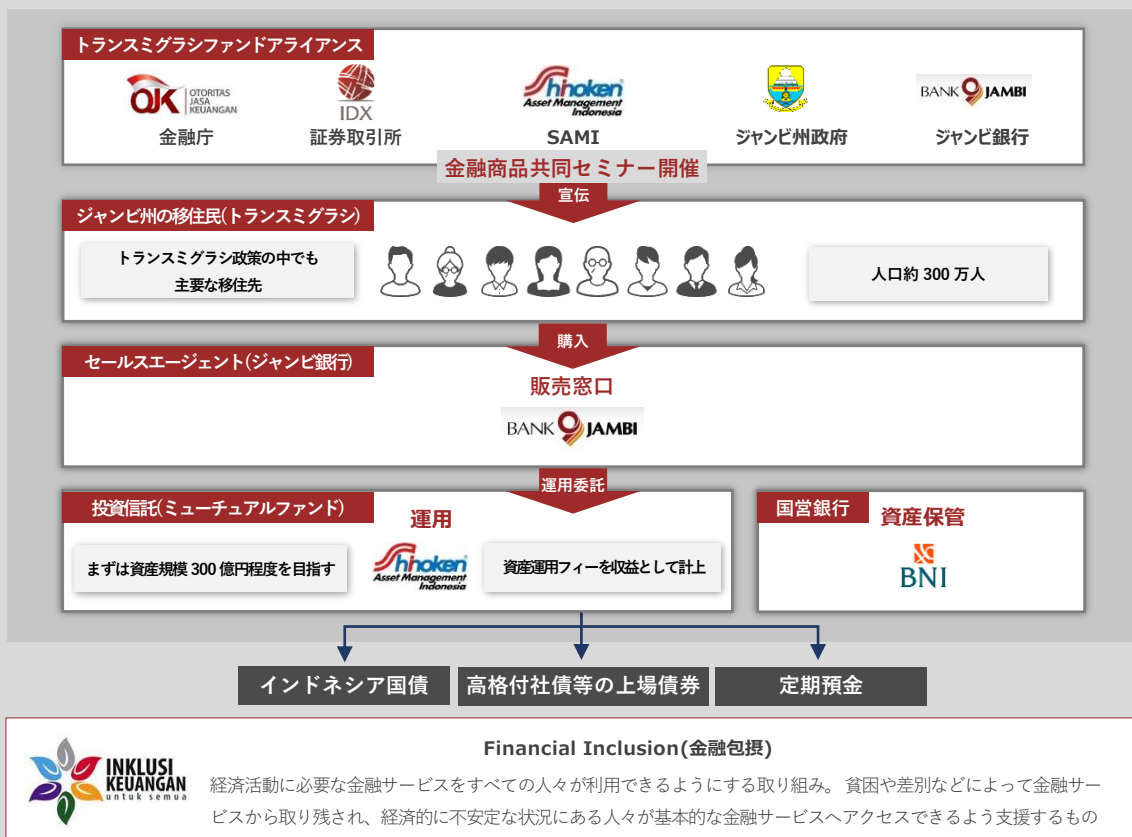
トランスミグラシファンドアライアンス

OJK OTORITAS JASA KEUANGAN
金融庁

IDX
証券取引所

Shinoken Asset Management Indonesia
SAMI

ジャンビ州政府

BANK JAMBI
ジャンビ銀行

金融商品共同セミナー開催

宣伝

ジャンビ州の移住民(トランスミグラシ)

トランスミグラシ政策の中でも主要な移住先

人口約 300 万人

購入

セールスエージェント(ジャンビ銀行)

販売窓口

BANK JAMBI

運用委託

投資信託(ミューチュアルファンド)

運用

まずは資産規模 300 億円程度を目指す

Shinoken Asset Management Indonesia

資産運用フィーを収益として計上

国営銀行

資産保管

BNI

インドネシア国債

高格付社債等の上場債券

定期預金

INKLUSI KEUANGAN untuk semua

Financial Inclusion(金融包摂)

経済活動に必要な金融サービスをすべての人々が利用できるようにする取り組み。 貧困や差別などによって金融サービスから取り残され、経済的に不安定な状況にある人々が基本的な金融サービスへアクセスできるよう支援するもの